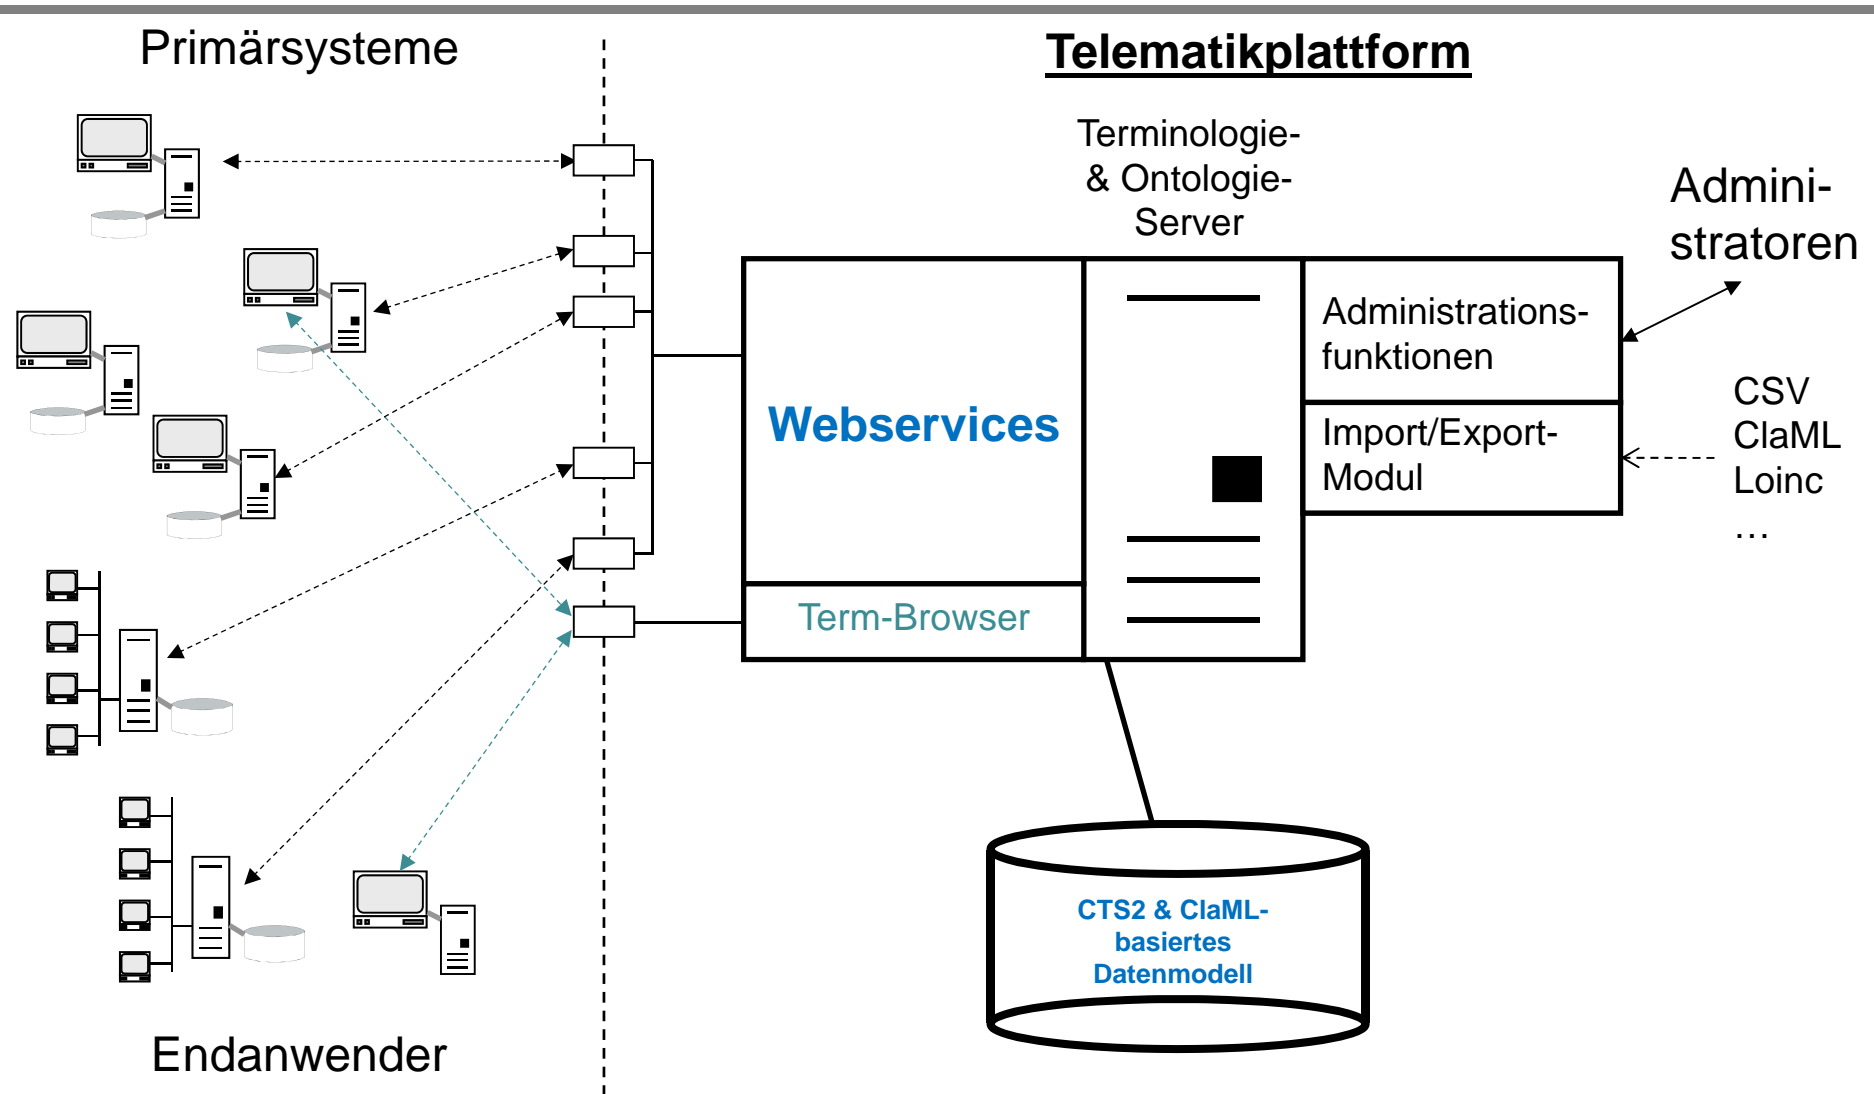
Primärsysteme

Telematikplattform

Terminologie- & Ontologie-Server

Admini-stratoren

Webservices

Administrations-funktionen

Import/Export-Modul

CSV
ClaML
Loinc
…

Term-Browser

CTS2 & ClaML-basiertes Datenmodell

Endanwender